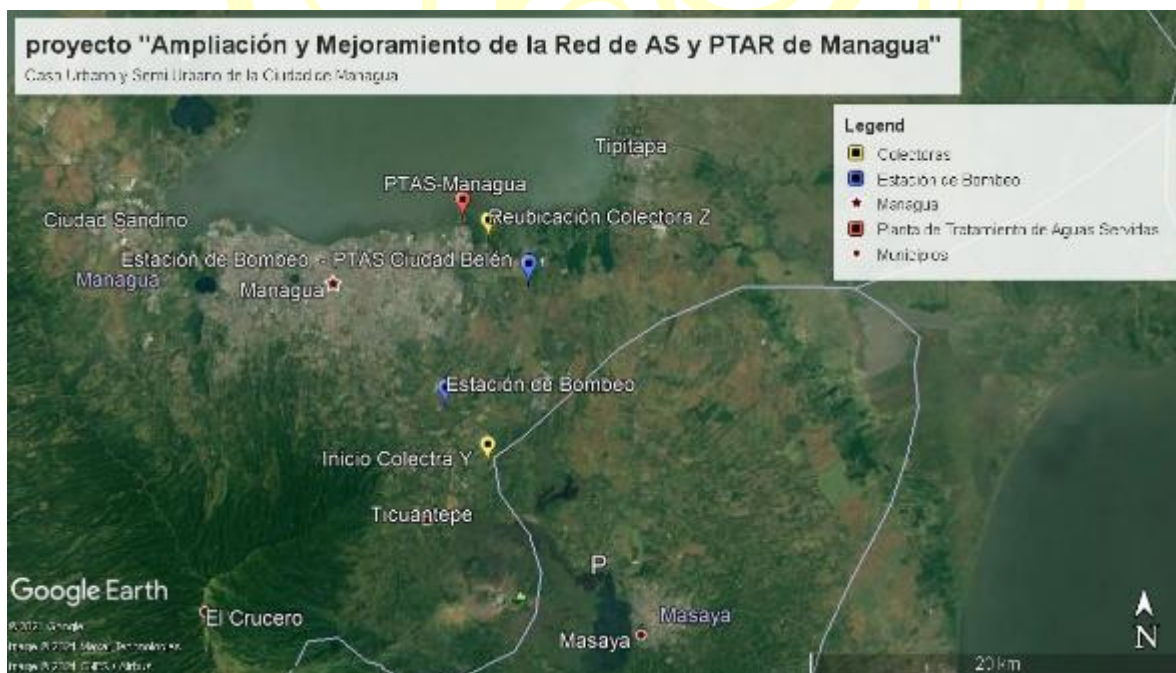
proyecto "Ampliación y Mejoramiento de la Red de AS y PTAR de Managua"
Casa Urbano y Semi Urbano de la Ciudad de Managua

Legend
Colectoras
Estación de Bombeo
Managua
Planta de Tratamiento de Aguas Servidas
Municipios

Tipitapa
PTAS-Managua
Ciudad Sandino
Reubicación Colectora Z
Estación de Bombeo - PTAS Ciudad Belén
Managua
Managua
Estación de Bombeo
Inicio Colectra Y
Ticuantepe
P
Google Earth
El Crucero
Masaya
Masaya
© 2021 Google
Image © 2021 Maxar Technologies
Image © 2021 CNES / Airbus
20 km
N